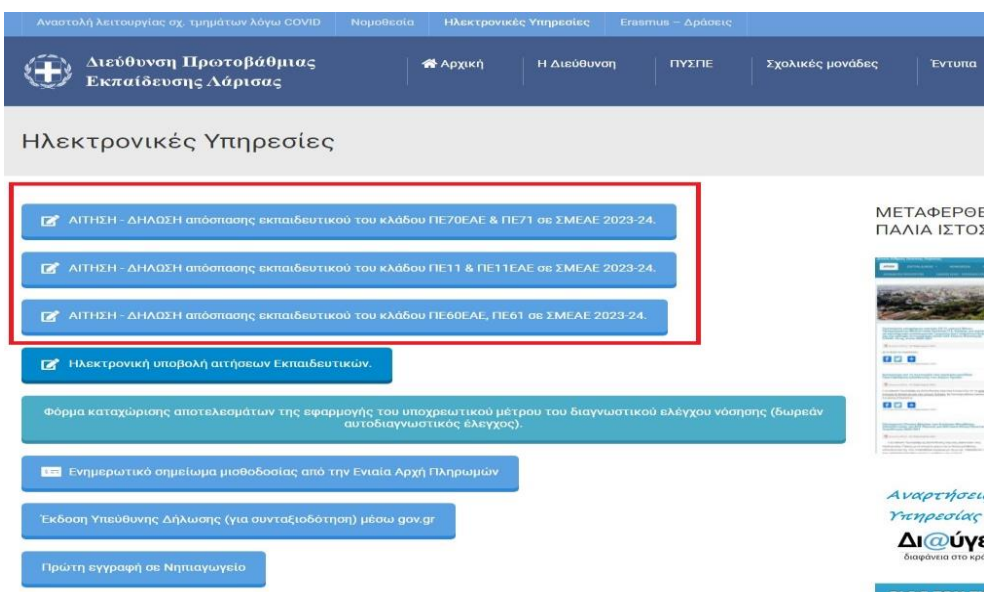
Αναστολή λειτουργίας σχ. τμημάτων λόγω COVID | Νομοθεσία | Ηλεκτρονικές Υπηρεσίες | Erasmus – Δράσεις

Διεύθυνση Πρωτοβάθμιας Εκπαίδευσης Λάρισας

Αρχική | Η Διεύθυνση | ΠΥΣΠΕ | Σχολικές μονάδες | Έντυπα

Ηλεκτρονικές Υπηρεσίες

ΑΙΤΗΣΗ - ΔΗΛΩΣΗ απόσπασης εκπαιδευτικού του κλάδου ΠΕ70ΕΑΕ & ΠΕ71 σε ΣΜΕΑΕ 2023-24.

ΑΙΤΗΣΗ - ΔΗΛΩΣΗ απόσπασης εκπαιδευτικού του κλάδου ΠΕ11 & ΠΕ11ΕΑΕ σε ΣΜΕΑΕ 2023-24.

ΑΙΤΗΣΗ - ΔΗΛΩΣΗ απόσπασης εκπαιδευτικού του κλάδου ΠΕ60ΕΑΕ, ΠΕ61 σε ΣΜΕΑΕ 2023-24.

Ηλεκτρονική υποβολή αιτήσεων Εκπαιδευτικών.

Φόρμα καταχώρισης αποτελεσμάτων της εφαρμογής του υποχρεωτικού μέτρου του διαγνωστικού ελέγχου νόσησης (δωρεάν αυτοδιαγνωστικός έλεγχος).

Ενημερωτικό σημείωμα μισθοδοσίας από την Ενιαία Αρχή Πληρωμών

Έκδοση Υπεύθυνης Δήλωσης (για συνταξιοδότηση) μέσω gov.gr

Πρώτη εγγραφή σε Νηπιαγωγείο

ΜΕΤΑΦΕΡΘΕ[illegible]
ΠΑΛΙΑ ΙΣΤΟΣ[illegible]

Αναρτήσει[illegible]
Υπηρεσίας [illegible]
Δι@ύγε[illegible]
διαφάνεια στο κρ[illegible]